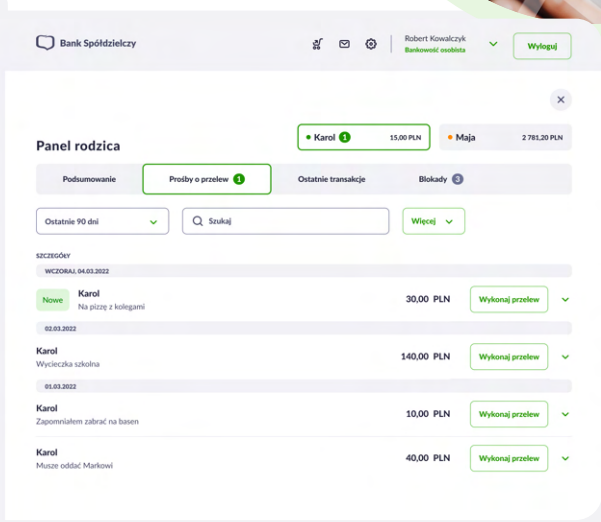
Bank Spółdzielczy

Robert Kowalczyk
Bankowość osobista

Wyloguj

Panel rodzica

Karol 1 15,00 PLN

Maja 2 781,20 PLN

Podsumowanie

Prośby o przelew 1

Ostatnie transakcje

Blokady 3

Ostatnie 90 dni

Szukaj

Więcej

SZCZEGÓŁY

WCZORAJ, 04.03.2022

Nowe

Karol
Na pizzę z kolegami

30,00 PLN

Wykonaj przelew

02.03.2022

Karol
Wycieczka szkolna

140,00 PLN

Wykonaj przelew

01.03.2022

Karol
Zapomniałem zabrać na basen

10,00 PLN

Wykonaj przelew

Karol
Musze oddać Markowi

40,00 PLN

Wykonaj przelew